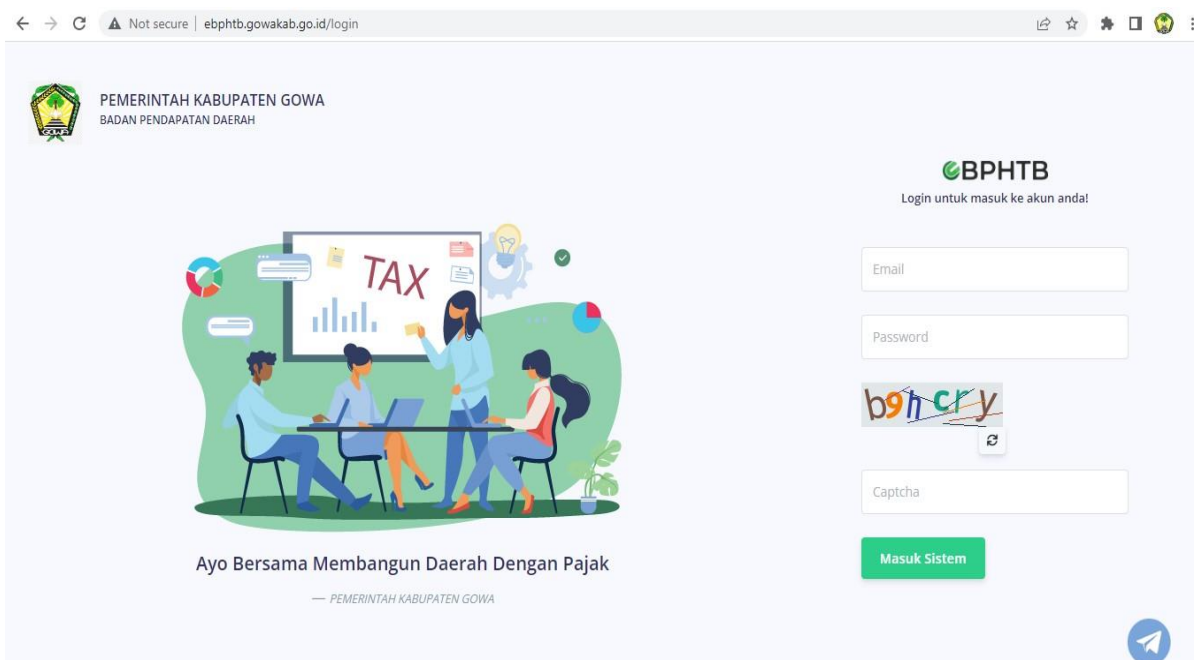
Not secure | ebphtb.gowakab.go.id/login

GOWA

PEMERINTAH KABUPATEN GOWA
BADAN PENDAPATAN DAERAH

TAX

Ayo Bersama Membangun Daerah Dengan Pajak

— PEMERINTAH KABUPATEN GOWA

eBPHTB
Login untuk masuk ke akun anda!

Email

Password

b9hcry

Captcha

Masuk Sistem